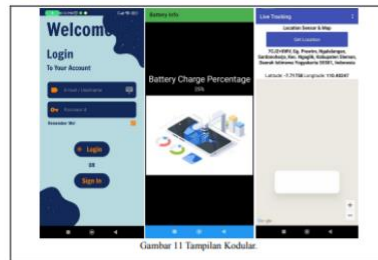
Welcom

Login

To Your Account

Email / Username

Password

Remember Me!

Login

OR

Sign In

Battery Info

Battery Charge Percentage

35%

Live Tracking

Location Sensor & Map

Get Location

7C-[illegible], Gg. Pesarin, Ngabangan, Sardonoharjo, Kec. Ngaglik, Kabupaten Sleman, Daerah Istimewa Yogyakarta 55581, Indonesia

Latitude : -7.71768 Longitude: 110.40247

Google

Gambar 11 Tampilan Kodular.